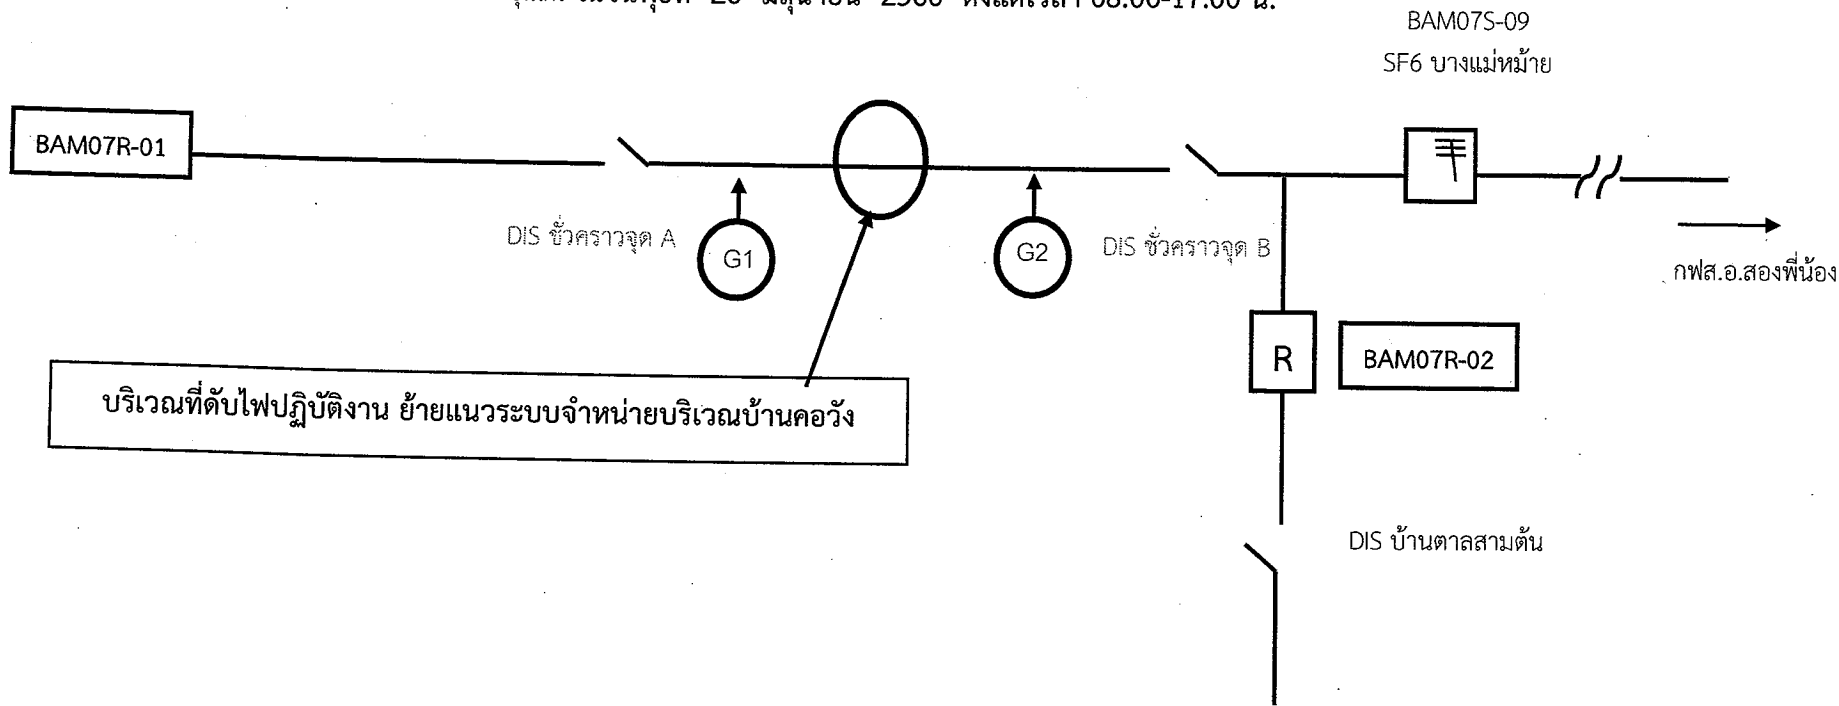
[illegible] 25 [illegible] 2560 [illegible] 08.00-17.00 น.

BAM07S-09
SF6 บางแม่หม้าย

BAM07R-01

DIS ชั่วคราวจุด A

G1

G2

DIS ชั่วคราวจุด B

กฟส.อ.สองพี่น้อง

R

BAM07R-02

บริเวณที่ดับไฟปฏิบัติงาน ย้ายแนวระบบจำหน่ายบริเวณบ้านคอวัง

DIS บ้านตาลสามต้น